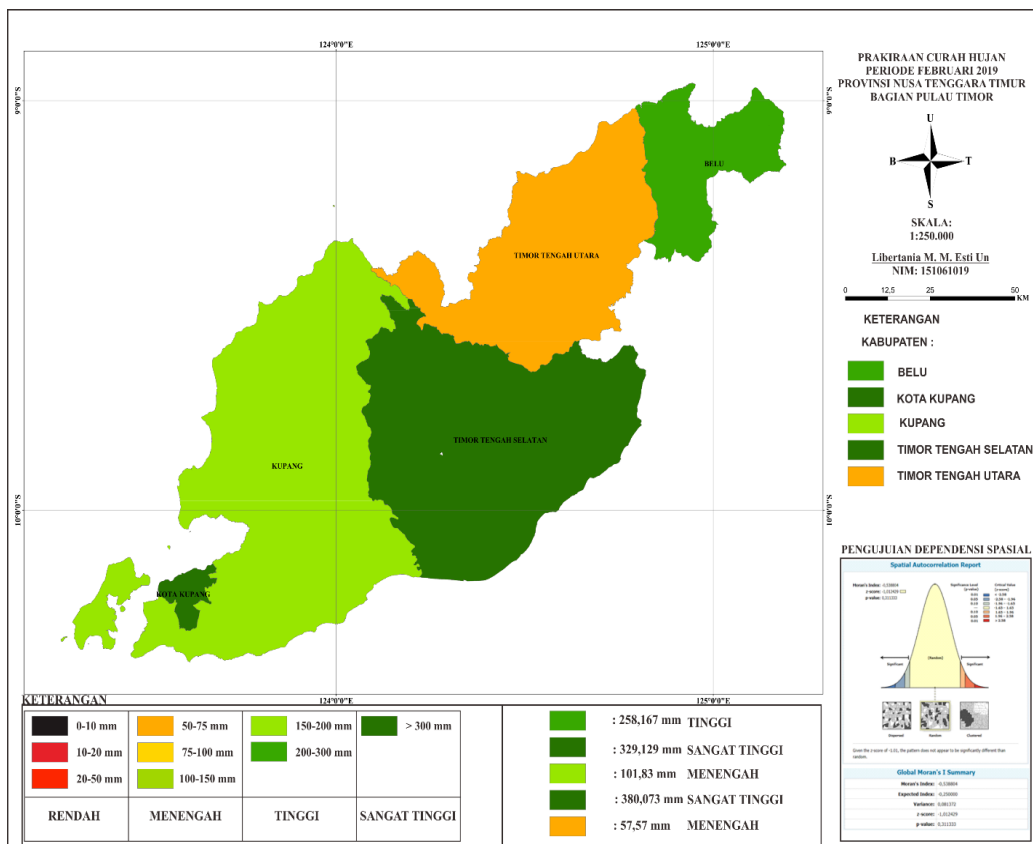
124°0'0"E

125°0'0"E

9°0'0"S

9°0'0"S

10°0'0"S

10°0'0"S

BELU

TIMOR TENGAH UTARA

TIMOR TENGAH SELATAN

KUPANG

KOTA KUPANG

124°0'0"E

125°0'0"E

PRAKIRAAN CURAH HUJAN
PERIODE FEBRUARI 2019
PROVINSI NUSA TENGGARA TIMUR
BAGIAN PULAU TIMOR

U
B
T
S

SKALA:
1:250.000

Libertania M. M. Esti Un
NIM: 151061019

0 12,5 25 50 KM

KETERANGAN

KABUPATEN :

BELU
KOTA KUPANG
KUPANG
TIMOR TENGAH SELATAN
TIMOR TENGAH UTARA

PENGUJUIAN DEPENDENSI SPASIAL

Spatial Autocorrelation Report

Moran's Index: -0,538804
z-score: -1,012429
p-value: 0,311333

Significant
(Random)
Significant

Dispersed
Random
Clustered

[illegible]

Global Moran's I Summary
Moran's Index: -0,538804
Expected Index: -0,250000
Variance: 0,081372
z-score: -1,012429
p-value: 0,311333

KETERANGAN

| 0-10 mm | 50-75 mm | 150-200 mm | > 300 mm |
|---|---|---|---|
| 10-20 mm | 75-100 mm | 200-300 mm | |
| 20-50 mm | 100-150 mm | | |
| RENDAH | MENENGAH | TINGGI | SANGAT TINGGI |

: 258,167 mm TINGGI
: 329,129 mm SANGAT TINGGI
: 101,83 mm MENENGAH
: 380,073 mm SANGAT TINGGI
: 57,57 mm MENENGAH